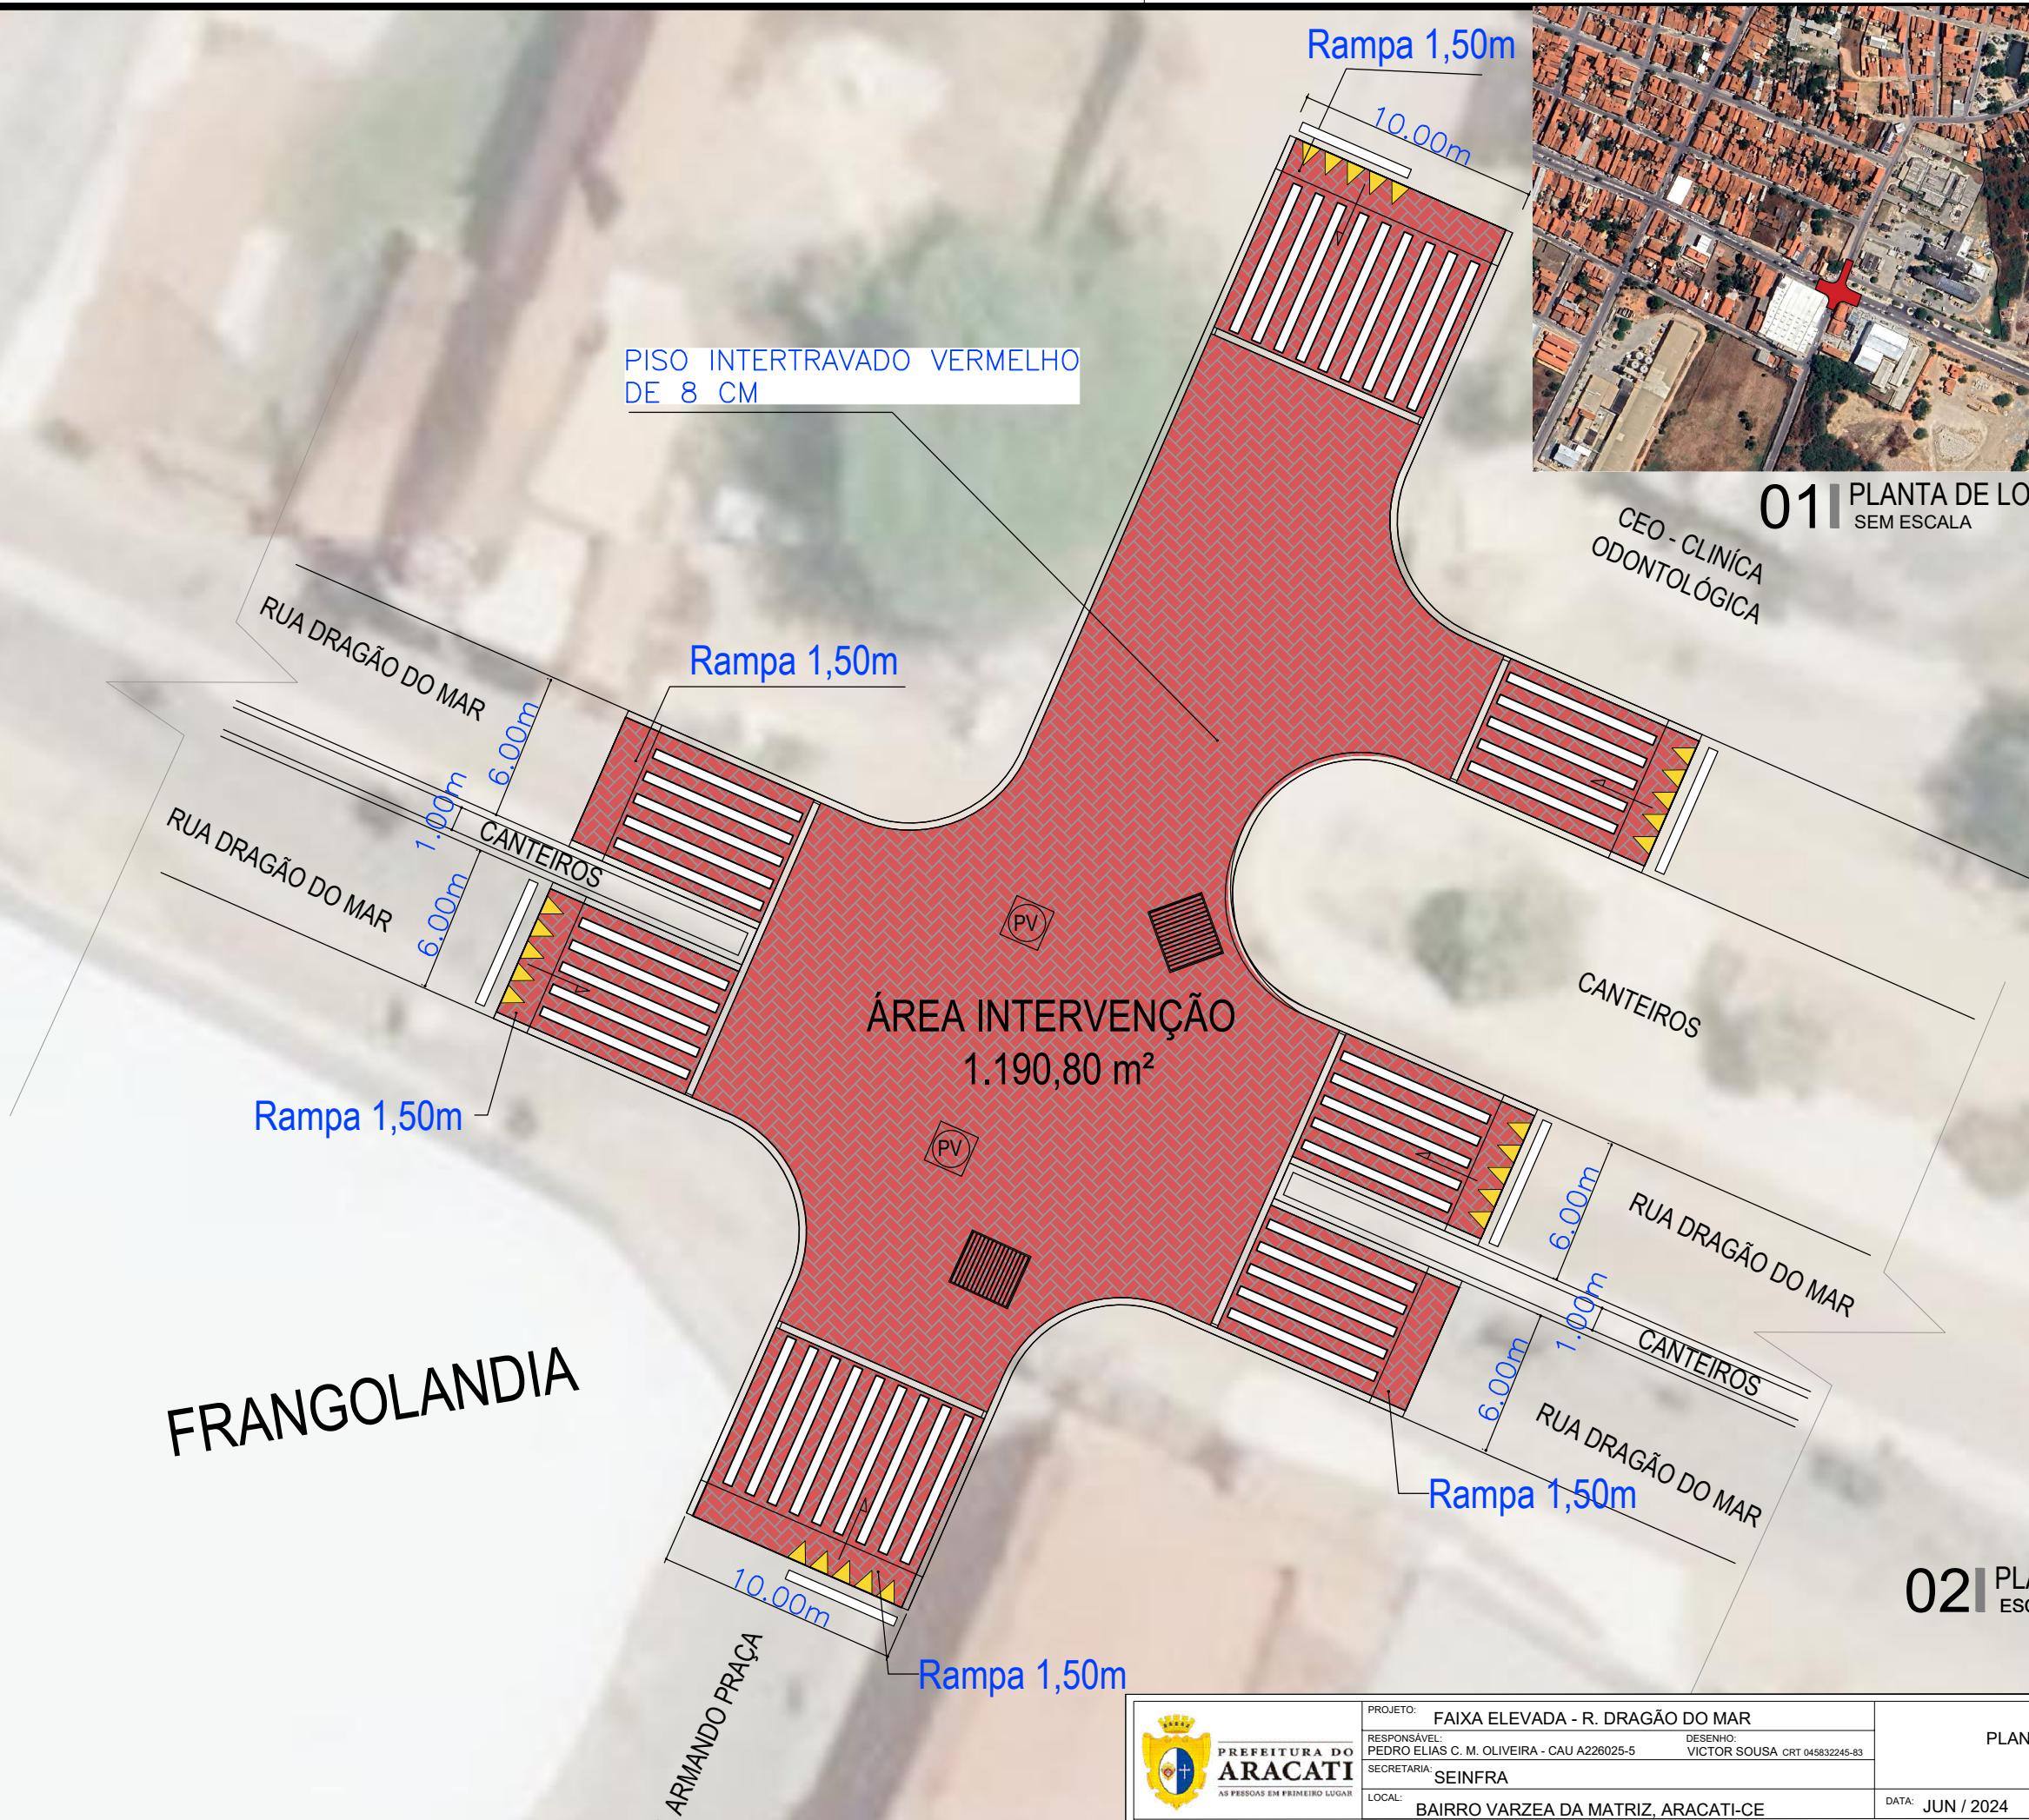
Rampa 1,50m
10.00m
PISO INTERTRAVADO VERMELHO DE 8 CM
01 PLANTA DE LO
SEM ESCALA
CEO - CLINÍCA ODONTOLÓGICA
RUA DRAGÃO DO MAR
Rampa 1,50m
6.00m
1.00m
CANTEIROS
RUA DRAGÃO DO MAR
6.00m
PV
ÁREA INTERVENÇÃO
1.190,80 m²
CANTEIROS
Rampa 1,50m
PV
6.00m
RUA DRAGÃO DO MAR
1.00m
CANTEIROS
6.00m
RUA DRAGÃO DO MAR
FRANGOLANDIA
Rampa 1,50m
10.00m
Rampa 1,50m
02 PL
ESC
ARMANDO PRAÇA
PREFEITURA DO ARACATI
AS PESSOAS EM PRIMEIRO LUGAR
PROJETO: FAIXA ELEVADA - R. DRAGÃO DO MAR
RESPONSÁVEL: PEDRO ELIAS C. M. OLIVEIRA - CAU A226025-5
DESENHO: VICTOR SOUSA CRT 045832245-83
SECRETARIA: SEINFRA
LOCAL: BAIRRO VARZEA DA MATRIZ, ARACATI-CE
PLAN
DATA: JUN / 2024